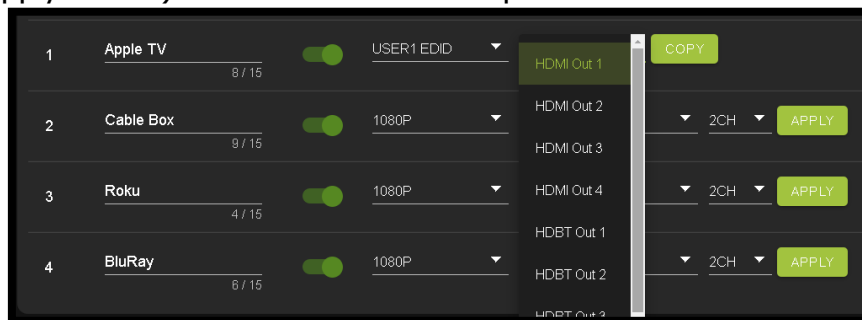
1
Apple TV
8 / 15
USER1 EDID
HDMI Out 1
HDMI Out 2
HDMI Out 3
HDMI Out 4
HDBT Out 1
HDBT Out 2
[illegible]
COPY

2
Cable Box
9 / 15
1080P
2CH
APPLY

3
Roku
4 / 15
1080P
2CH
APPLY

4
BluRay
6 / 15
1080P
2CH
APPLY